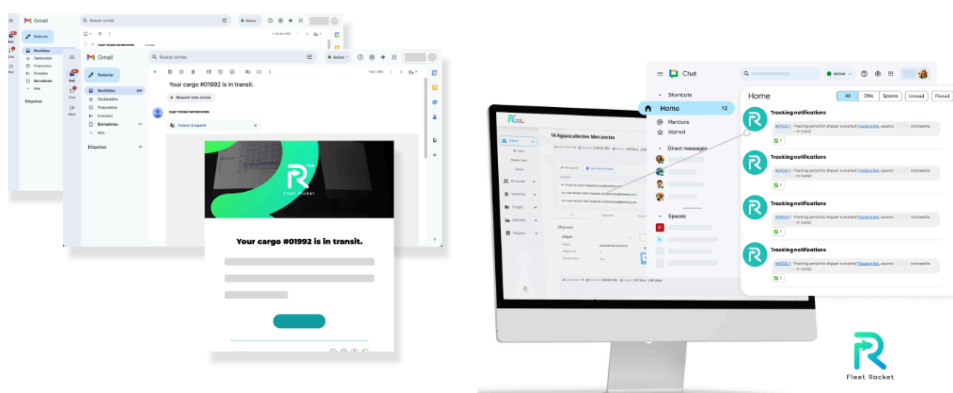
Gmail
Buscar correo
Activo
Redactar
Recibidos
Destacados
Pospuestos
Enviados
Borradores
Más
Etiquetas

Gmail
Buscar correo
Activo
Redactar
Recibidos
Destacados
Pospuestos
Enviados
Borradores
Más
Etiquetas

Your cargo #01992 is in transit.

Fleet Rocket

Your cargo #01992 is in transit.

Chat
Active
Shortcuts
Home 12
Mentions
Starred
Direct messages
Spaces

Home
All DMs Spaces Unread Pinned

Tracking notifications
Tracking notifications
Tracking notifications
Tracking notifications

14 Aguascalientes Mercancías

Fleet Rocket